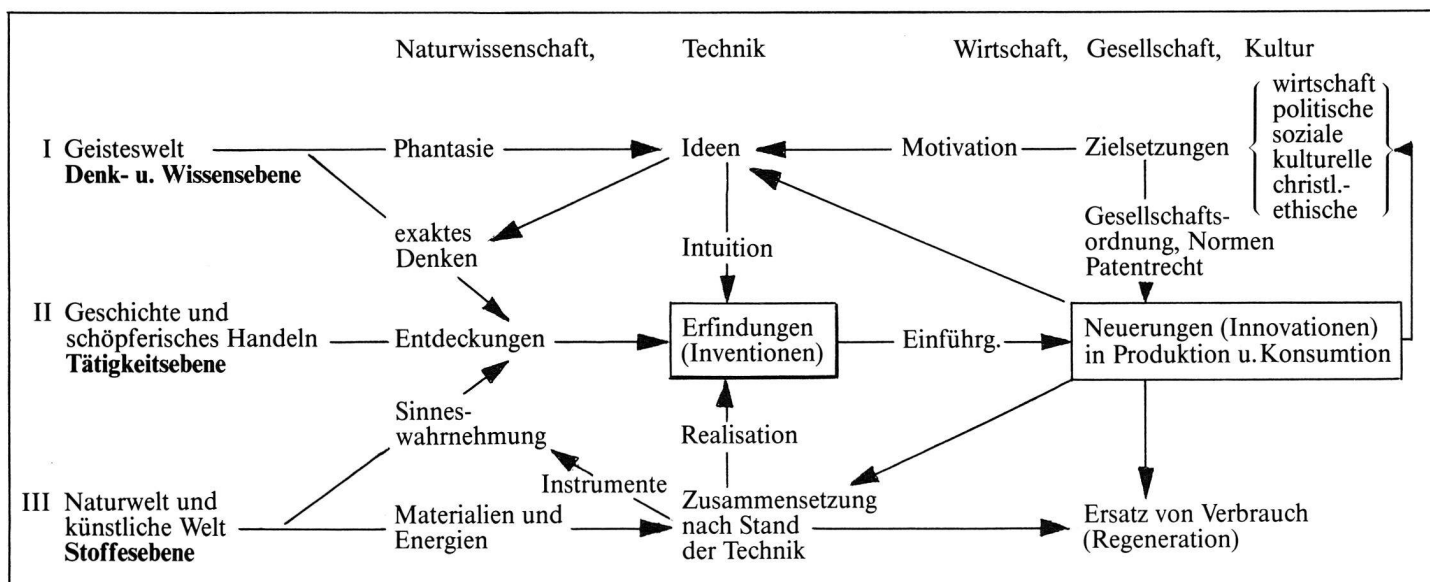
Naturwissenschaft, Technik Wirtschaft, Gesellschaft, Kultur

I Geisteswelt
**Denk- u. Wissensebene**

Phantasie

Ideen

Motivation

Zielsetzungen

wirtschaft
politische
soziale
kulturelle
christl.-
ethische

exaktes Denken

Intuition

Gesellschaftsordnung, Normen
Patentrecht

II Geschichte und schöpferisches Handeln
**Tätigkeitsebene**

Entdeckungen

Erfindungen (Inventionen)

Einführg.

Neuerungen (Innovationen) in Produktion u. Konsumtion

Sinneswahrnehmung

Realisation

Instrumente

III Naturwelt und künstliche Welt
**Stoffesebene**

Materialien und Energien

Zusammensetzung nach Stand der Technik

Ersatz von Verbrauch (Regeneration)